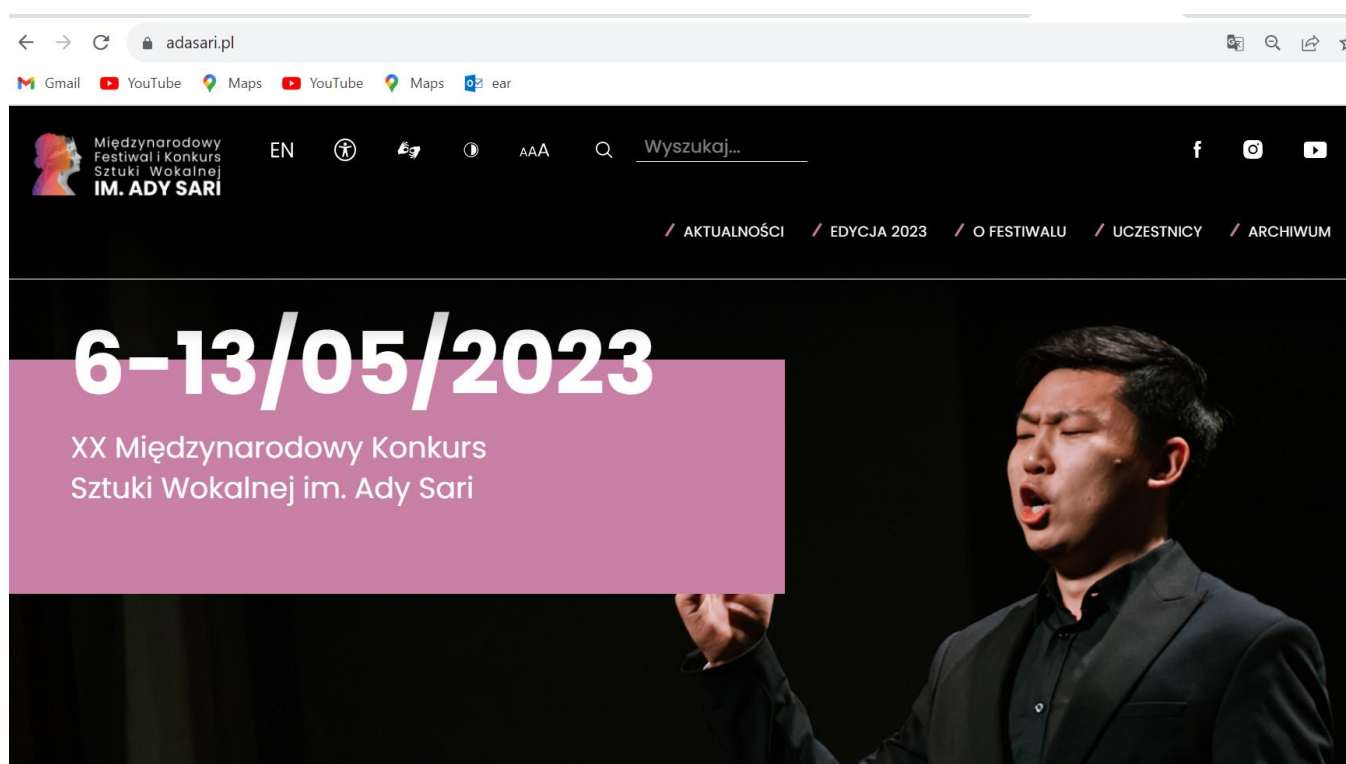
adasari.pl

Gmail YouTube Maps YouTube Maps ear

Międzynarodowy Festiwal i Konkurs Sztuki Wokalnej IM. ADY SARI

EN AAA Wyszukaj...

/ AKTUALNOŚCI / EDYCJA 2023 / O FESTIWALU / UCZESTNICY / ARCHIWUM

6-13/05/2023

XX Międzynarodowy Konkurs Sztuki Wokalnej im. Ady Sari